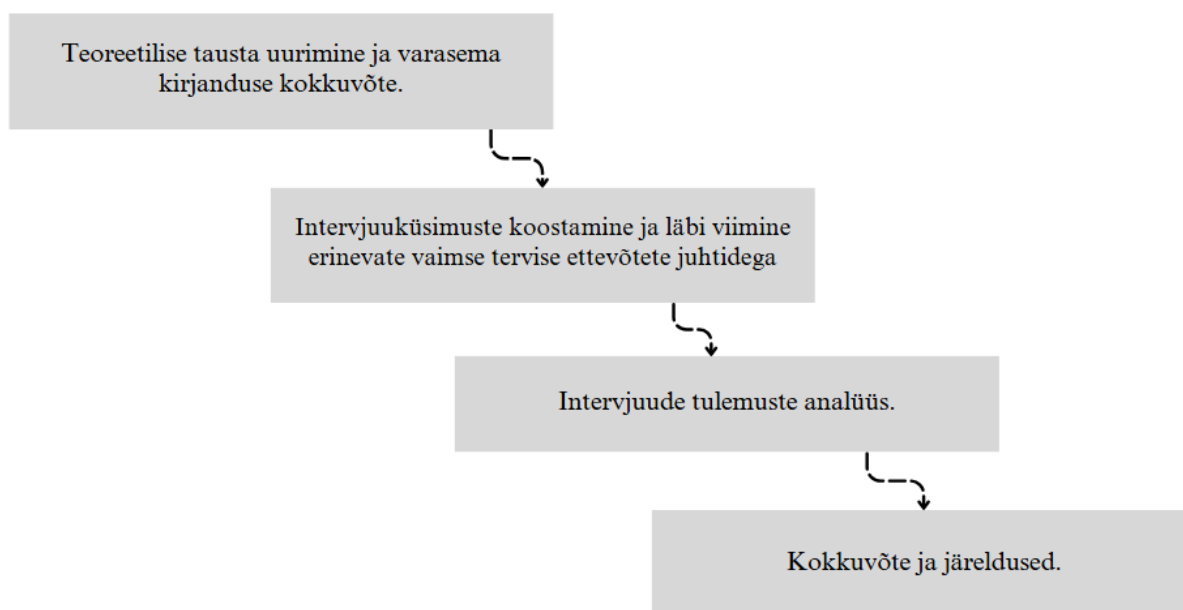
Teoreetilise tausta uurimine ja varasema kirjanduse kokkuvõte.

Intervjuuküsimuste koostamine ja läbi viimine erinevate vaimse tervise ettevõtete juhtidega

Intervjuude tulemuste analüüs.

Kokkuvõte ja järeldused.